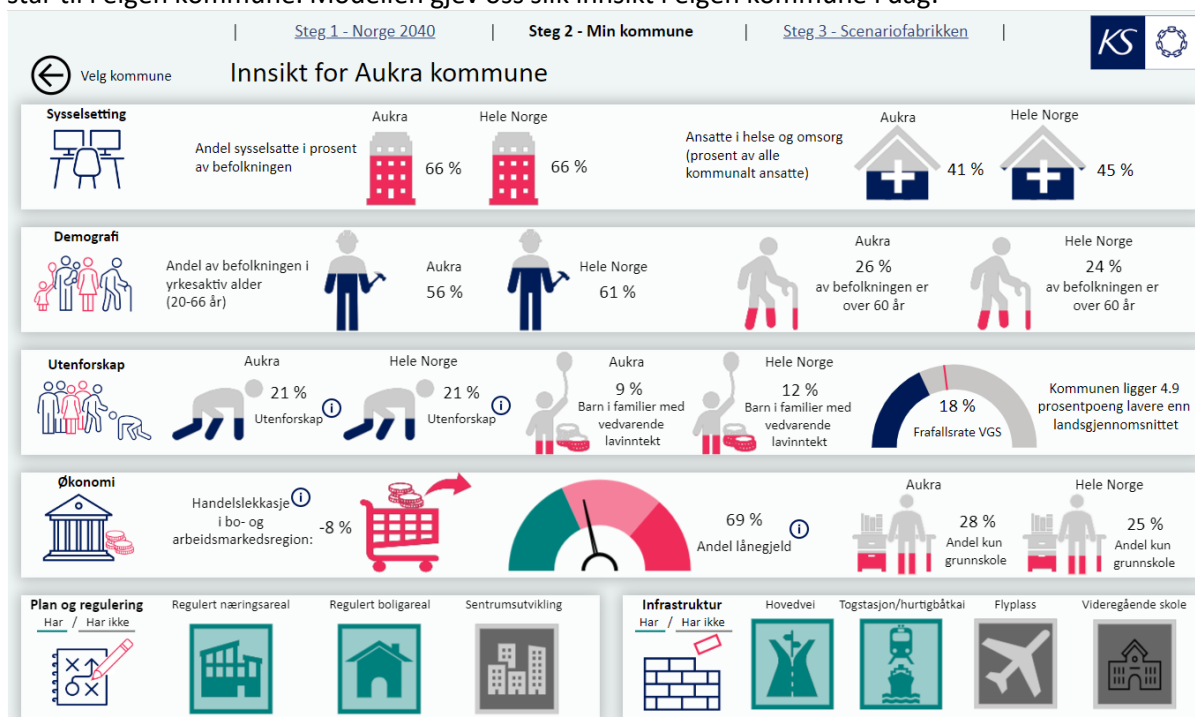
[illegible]

| Steg 1 - Norge 2040 | Steg 2 - Min kommune | Steg 3 - Scenariofabrikken |

KS

Velg kommune

Innsikt for Aukra kommune

Sysselsetting

Andel sysselsatte i prosent av befolkningen

Aukra 66 %

Hele Norge 66 %

Ansatte i helse og omsorg (prosent av alle kommunalt ansatte)

Aukra 41 %

Hele Norge 45 %

Demografi

Andel av befolkningen i yrkesaktiv alder (20-66 år)

Aukra 56 %

Hele Norge 61 %

Aukra 26 % av befolkningen er over 60 år

Hele Norge 24 % av befolkningen er over 60 år

Utenforskap

Aukra 21 % Utenforskap

Hele Norge 21 % Utenforskap

Aukra 9 % Barn i familier med vedvarende lavinntekt

Hele Norge 12 % Barn i familier med vedvarende lavinntekt

18 % Frafallsrate VGS

Kommunen ligger 4.9 prosentpoeng lavere enn landsgjennomsnittet

Økonomi

Handelslekkasje i bo- og arbeidsmarkedsregion: -8 %

69 % Andel lånegjeld

Aukra 28 % Andel kun grunnskole

Hele Norge 25 % Andel kun grunnskole

Plan og regulering

Har / Har ikke

Regulert næringsareal

Regulert boligareal

Sentrumsutvikling

Infrastruktur

Har / Har ikke

Hovedvei

Togstasjon/hurtigbåtkai

Flyplass

Videregående skole